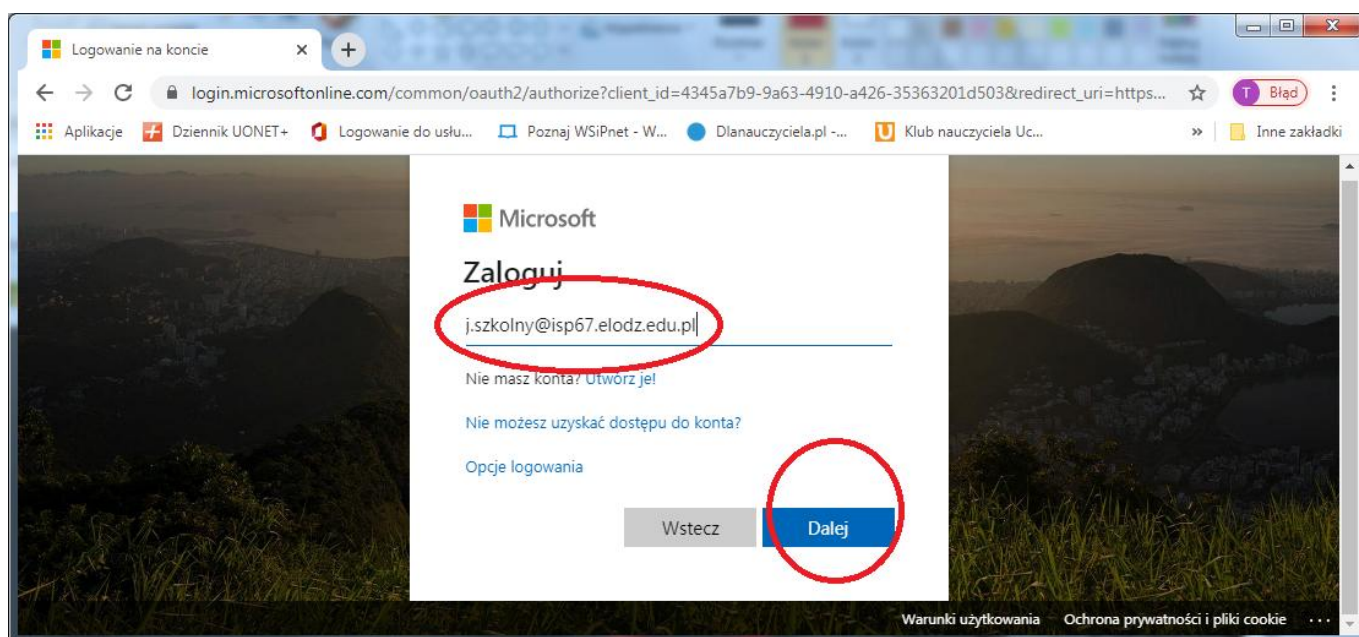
Logowanie na koncie ×

login.microsoftonline.com/common/oauth2/authorize?client_id=4345a7b9-9a63-4910-a426-35363201d503&redirect_uri=https...

T Błąd

Aplikacje Dziennik UONET+ Logowanie do usłu... Poznaj WSiPnet - W... Dlanauczyciela.pl -... Klub nauczyciela Uc... » Inne zakładki

Microsoft

Zaloguj

j.szkolny@isp67.elodz.edu.pl

Nie masz konta? Utwórz je!

Nie możesz uzyskać dostępu do konta?

Opcje logowania

Wstecz

Dalej

Warunki użytkowania Ochrona prywatności i pliki cookie ...